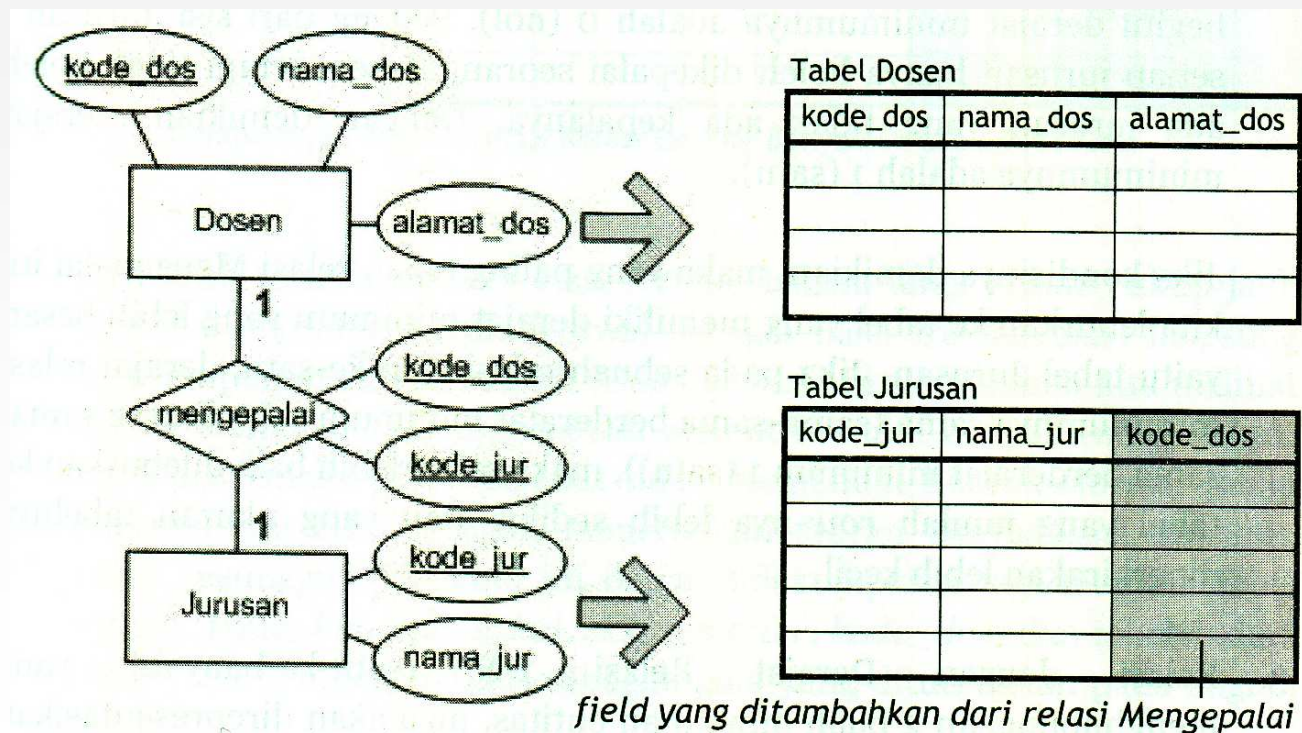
kode_dos

nama_dos

Dosen

alamat_dos

1

kode_dos

mengepalai

kode_jur

1

kode_jur

Jurusan

nama_jur

Tabel Dosen

| kode_dos | nama_dos | alamat_dos |
|---|---|---|
| | | |
| | | |
| | | |
| | | |

Tabel Jurusan

| kode_jur | nama_jur | kode_dos |
|---|---|---|
| | | |
| | | |
| | | |
| | | |
| | | |
| | | |

*field yang ditambahkan dari relasi Mengepalai*